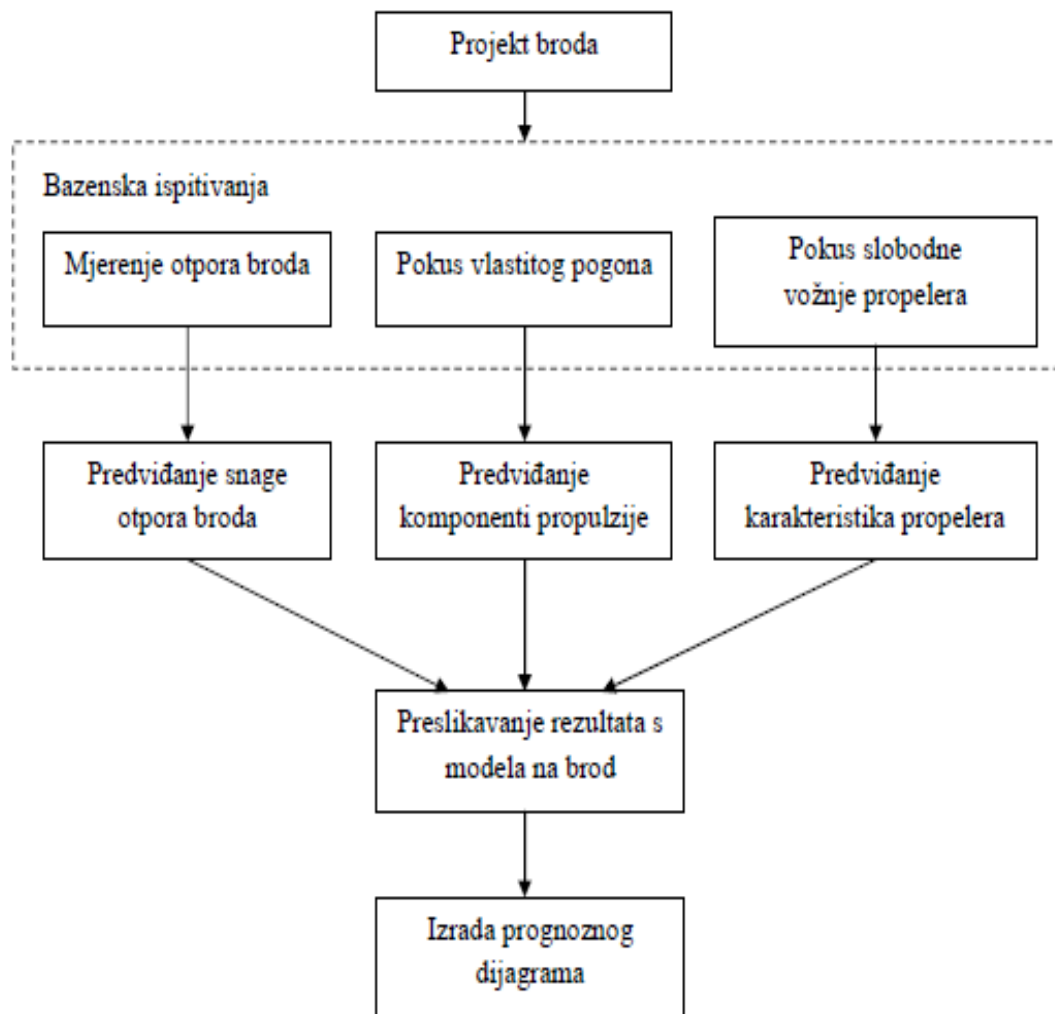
Projekt broda

Bazenska ispitivanja

Mjerenje otpora broda

Pokus vlastitog pogona

Pokus slobodne vožnje propelera

Predviđanje snage otpora broda

Predviđanje komponenti propulzije

Predviđanje karakteristika propelera

Preslikavanje rezultata s modela na brod

Izrada prognoznog dijagrama